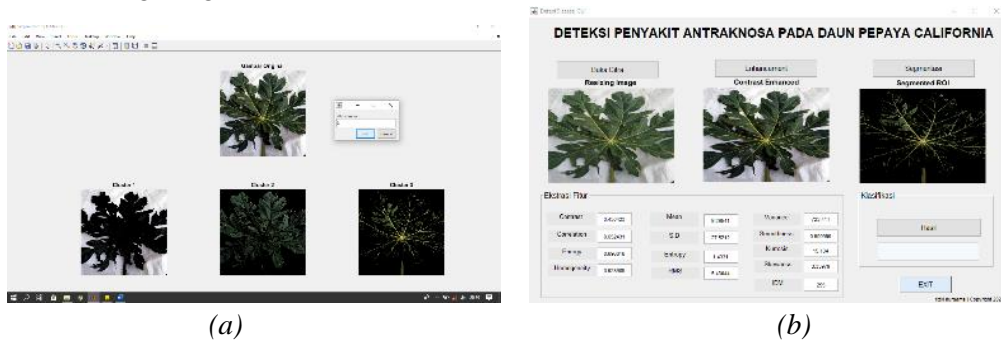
Gambar Original

Cluster 1

Cluster 2

Cluster 3

(a)

DETEKSI PENYAKIT ANTRAKNOSA PADA DAUN PEPAYA CALIFORNIA

Buka Citra

Resizing Image

Enhancement

Contrast Enhanced

Segmentasi

Segmented ROI

Ekstrasi Fitur

Contrast

Correlation

Energy

Homogeneity

Mean

S.D

Entropy

RMS

Variance

Smoothness

Kurtosis

Skewness

IDM

Klasifikasi

Hasil

EXIT

(b)